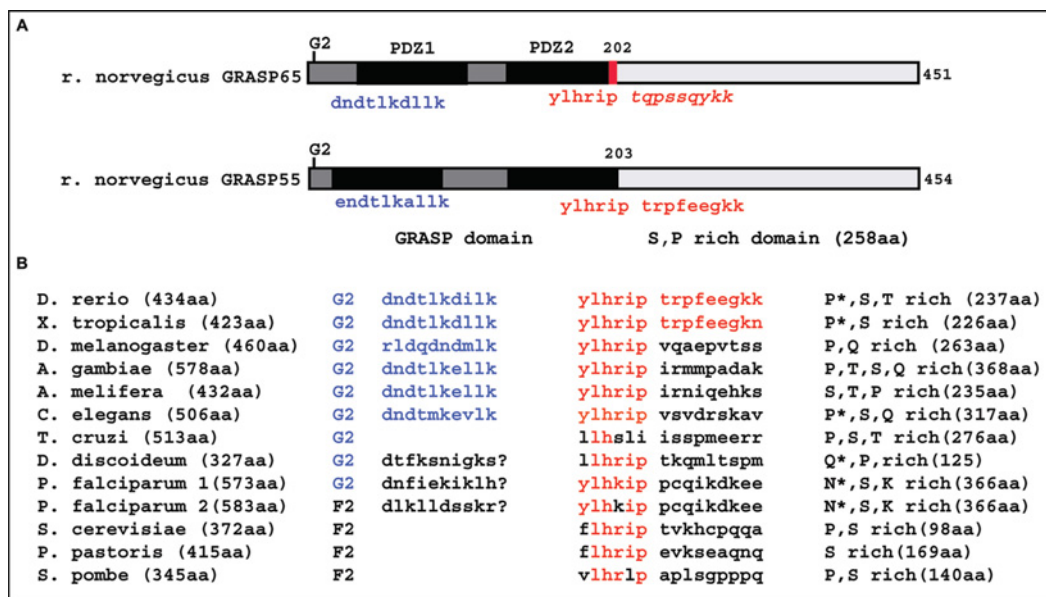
A

G2 PDZ1 PDZ2 202

r. norvegicus GRASP65 451

dndtlkdllk ylhrip tqpssqykk

G2 203

r. norvegicus GRASP55 454

endtlkallk ylhrip trpfeegkk

GRASP domain S,P rich domain (258aa)

B

| | | | | | |
|---|---|---|---|---|---|
| D. rerio (434aa) | G2 | dndtlkdilk | ylhrip | trpfeegkk | P*,S,T rich (237aa) |
| X. tropicalis (423aa) | G2 | dndtlkdllk | ylhrip | trpfeegkn | P*,S rich (226aa) |
| D. melanogaster (460aa) | G2 | rldqdndmlk | ylhrip | vqaepvtss | P,Q rich (263aa) |
| A. gambiae (578aa) | G2 | dndtlkellk | ylhrip | irmmpadak | P,T,S,Q rich(368aa) |
| A. melifera (432aa) | G2 | dndtlkellk | ylhrip | irniqehks | S,T,P rich(235aa) |
| C. elegans (506aa) | G2 | dndtmkevlk | ylhrip | vsvdrskav | P*,S,Q rich(317aa) |
| T. cruzi (513aa) | G2 | | llhsli | isspmeerr | P,S,T rich(276aa) |
| D. discoideum (327aa) | G2 | dtfksnigks? | llhrip | tkqmltspm | Q*,P,rich(125) |
| P. falciparum 1(573aa) | G2 | dnfiekiklh? | ylhkip | pcqikdkee | N*,S,K rich(366aa) |
| P. falciparum 2(583aa) | F2 | dlklldsskr? | ylhkip | pcqikdkee | N*,S,K rich(366aa) |
| S. cerevisiae (372aa) | F2 | | flhrip | tvkhcpqqa | P,S rich(98aa) |
| P. pastoris (415aa) | F2 | | flhrip | evkseaqnq | S rich(169aa) |
| S. pombe (345aa) | F2 | | vlhrlp | aplsgpppq | P,S rich(140aa) |